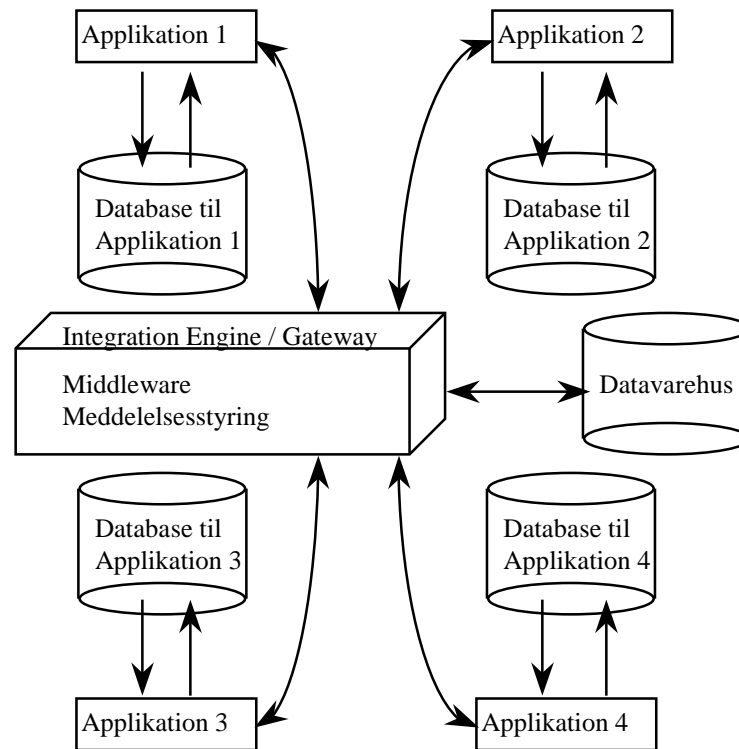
Applikation 1

Applikation 2

Database til Applikation 1

Database til Applikation 2

Integration Engine / Gateway

Middleware
Meddelelsesstyring

Datavarehus

Database til Applikation 3

Database til Applikation 4

Applikation 3

Applikation 4